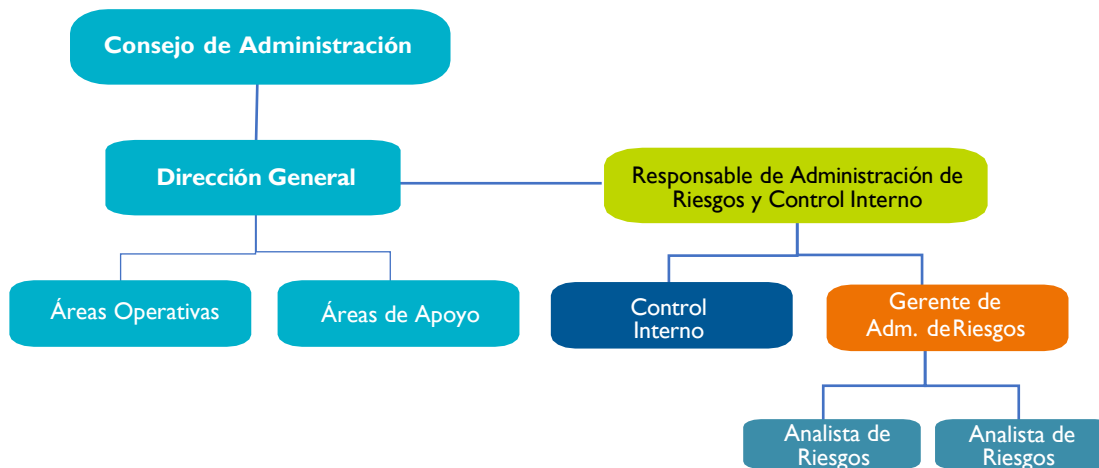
Consejo de Administración

Dirección General

Responsable de Administración de Riesgos y Control Interno

Áreas Operativas

Áreas de Apoyo

Control Interno

Gerente de Adm. deRiesgos

Analista de Riesgos

Analista de Riesgos